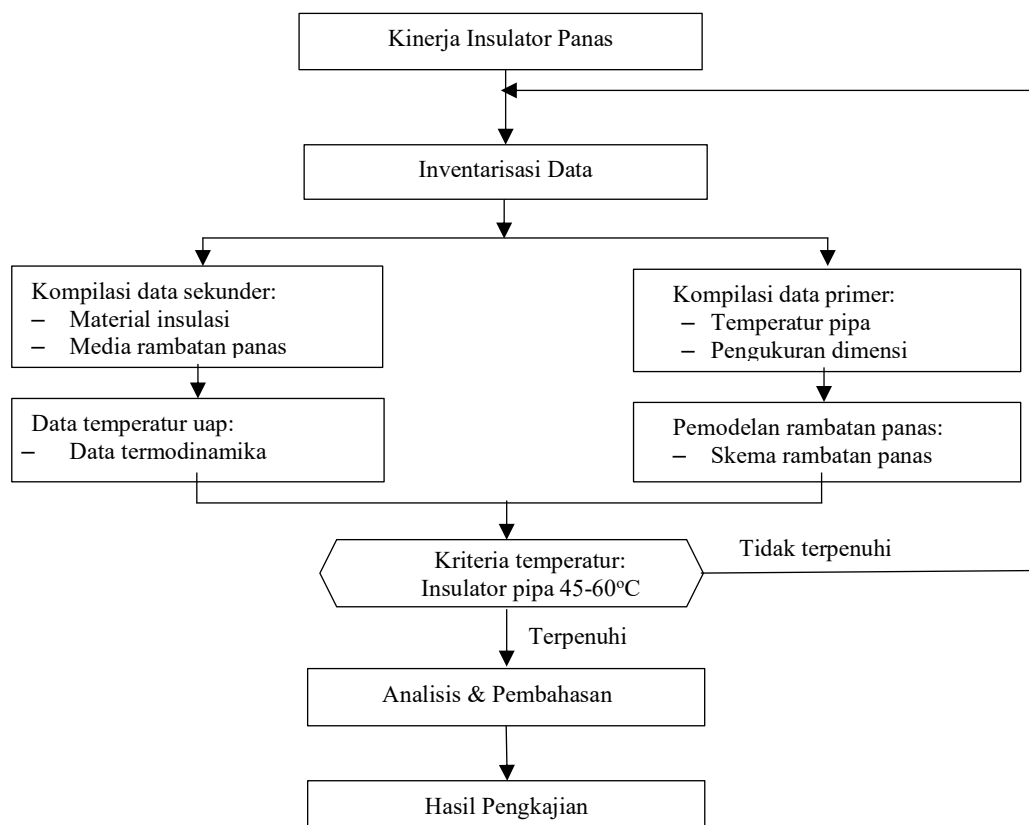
Kinerja Insulator Panas

Inventarisasi Data

Kompilasi data sekunder:
– Material insulasi
– Media rambatan panas

Data temperatur uap:
– Data termodinamika

Kompilasi data primer:
– Temperatur pipa
– Pengukuran dimensi

Pemodelan rambatan panas:
– Skema rambatan panas

Kriteria temperatur:
Insulator pipa 45-60$^{o}$C

Tidak terpenuhi

Terpenuhi

Analisis & Pembahasan

Hasil Pengkajian